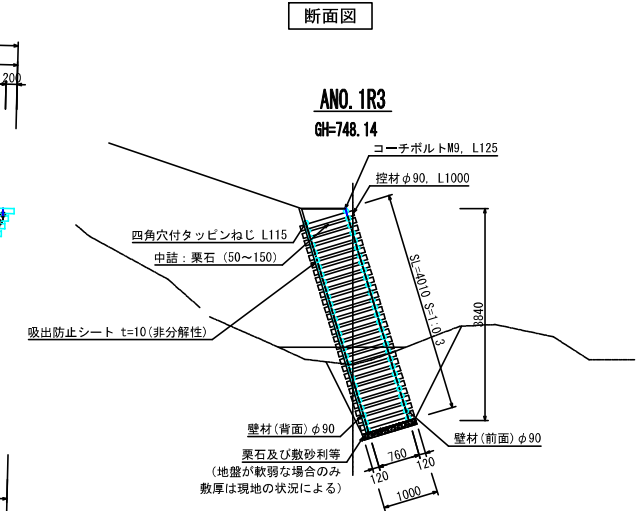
断面図

200

ANO. 1R3

GH=748.14

コーチボルトM9, L125

控材 φ90, L1000

四角穴付タッピンねじ L115

中詰：栗石 (50～150)

SL=4010 S=1:0.3

3840

吸出防止シート t=10(非分解性)

壁材(背面) φ90

壁材(前面) φ90

栗石及び敷砂利等
(地盤が軟弱な場合のみ
敷厚は現地の状況による)

760

120

120

1000